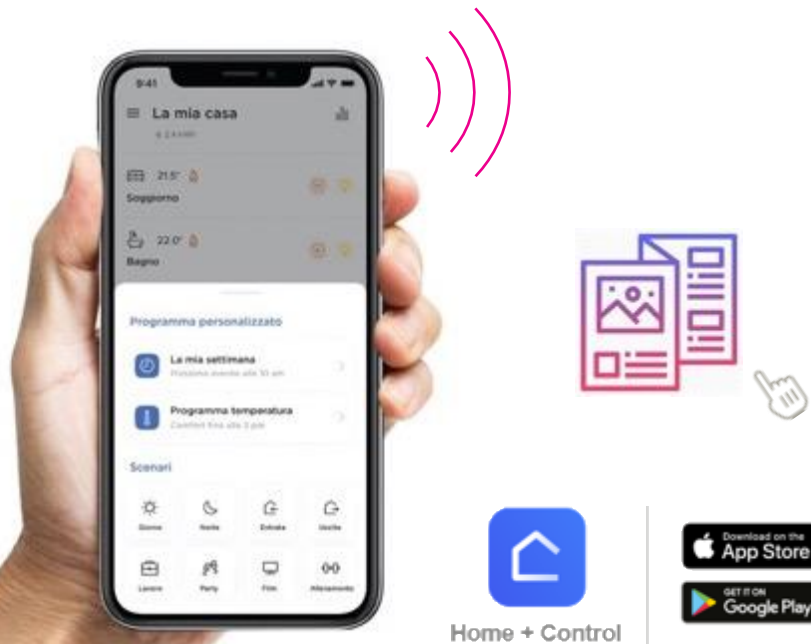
9:41

La mia casa

21.5°

Soggiorno

22.0°

Bagno

Programma personalizzato

La mia settimana

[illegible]

Programma temperatura

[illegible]

Scenari

Giorno

Notte

Entrata

Uscita

Lavoro

Party

Film

Allenamento

Home + Control

Download on the App Store

GET IT ON Google Play